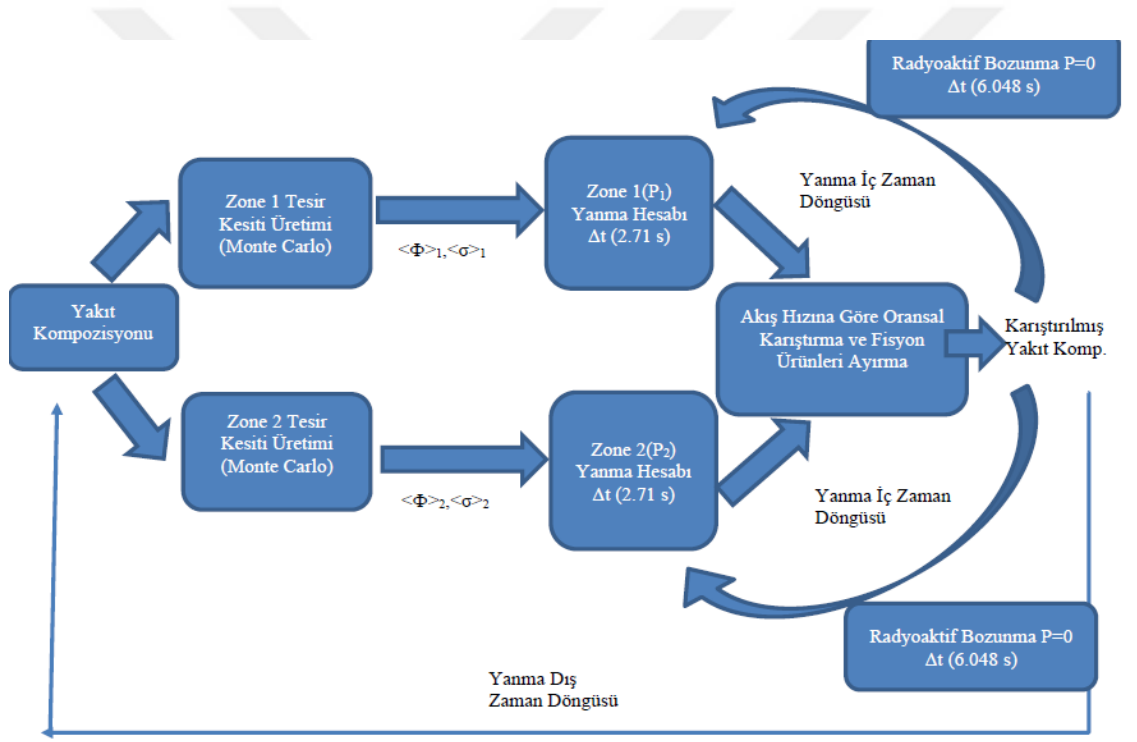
Radyoaktif Bozunma P=0
Δt (6.048 s)

Yakıt Kompozisyonu

Zone 1 Tesir Kesiti Üretimi (Monte Carlo)

$<\Phi>_1, <\sigma>_1$

Zone 1($P_1$) Yanma Hesabı Δt (2.71 s)

Yanma İç Zaman Döngüsü

Akış Hızına Göre Oransal Karıştırma ve Fisyon Ürünleri Ayırma

Karıştırılmış Yakıt Komp.

Zone 2 Tesir Kesiti Üretimi (Monte Carlo)

$<\Phi>_2, <\sigma>_2$

Zone 2($P_2$) Yanma Hesabı Δt (2.71 s)

Yanma İç Zaman Döngüsü

Radyoaktif Bozunma P=0
Δt (6.048 s)

Yanma Dış Zaman Döngüsü